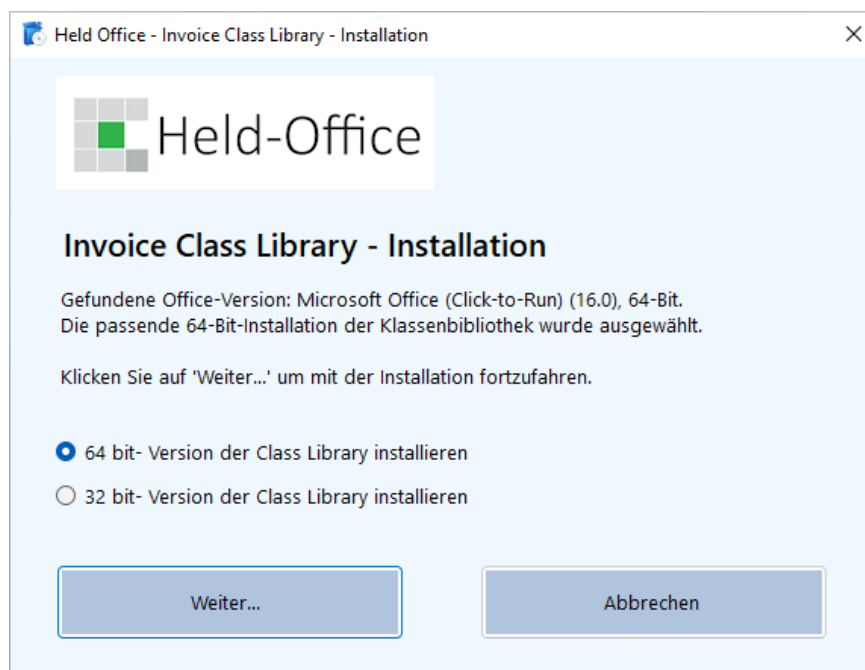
Held Office - Invoice Class Library - Installation

Held-Office

Invoice Class Library - Installation

Gefundene Office-Version: Microsoft Office (Click-to-Run) (16.0), 64-Bit.
Die passende 64-Bit-Installation der Klassenbibliothek wurde ausgewählt.

Klicken Sie auf 'Weiter...' um mit der Installation fortzufahren.

64 bit- Version der Class Library installieren

32 bit- Version der Class Library installieren

Weiter...

Abbrechen